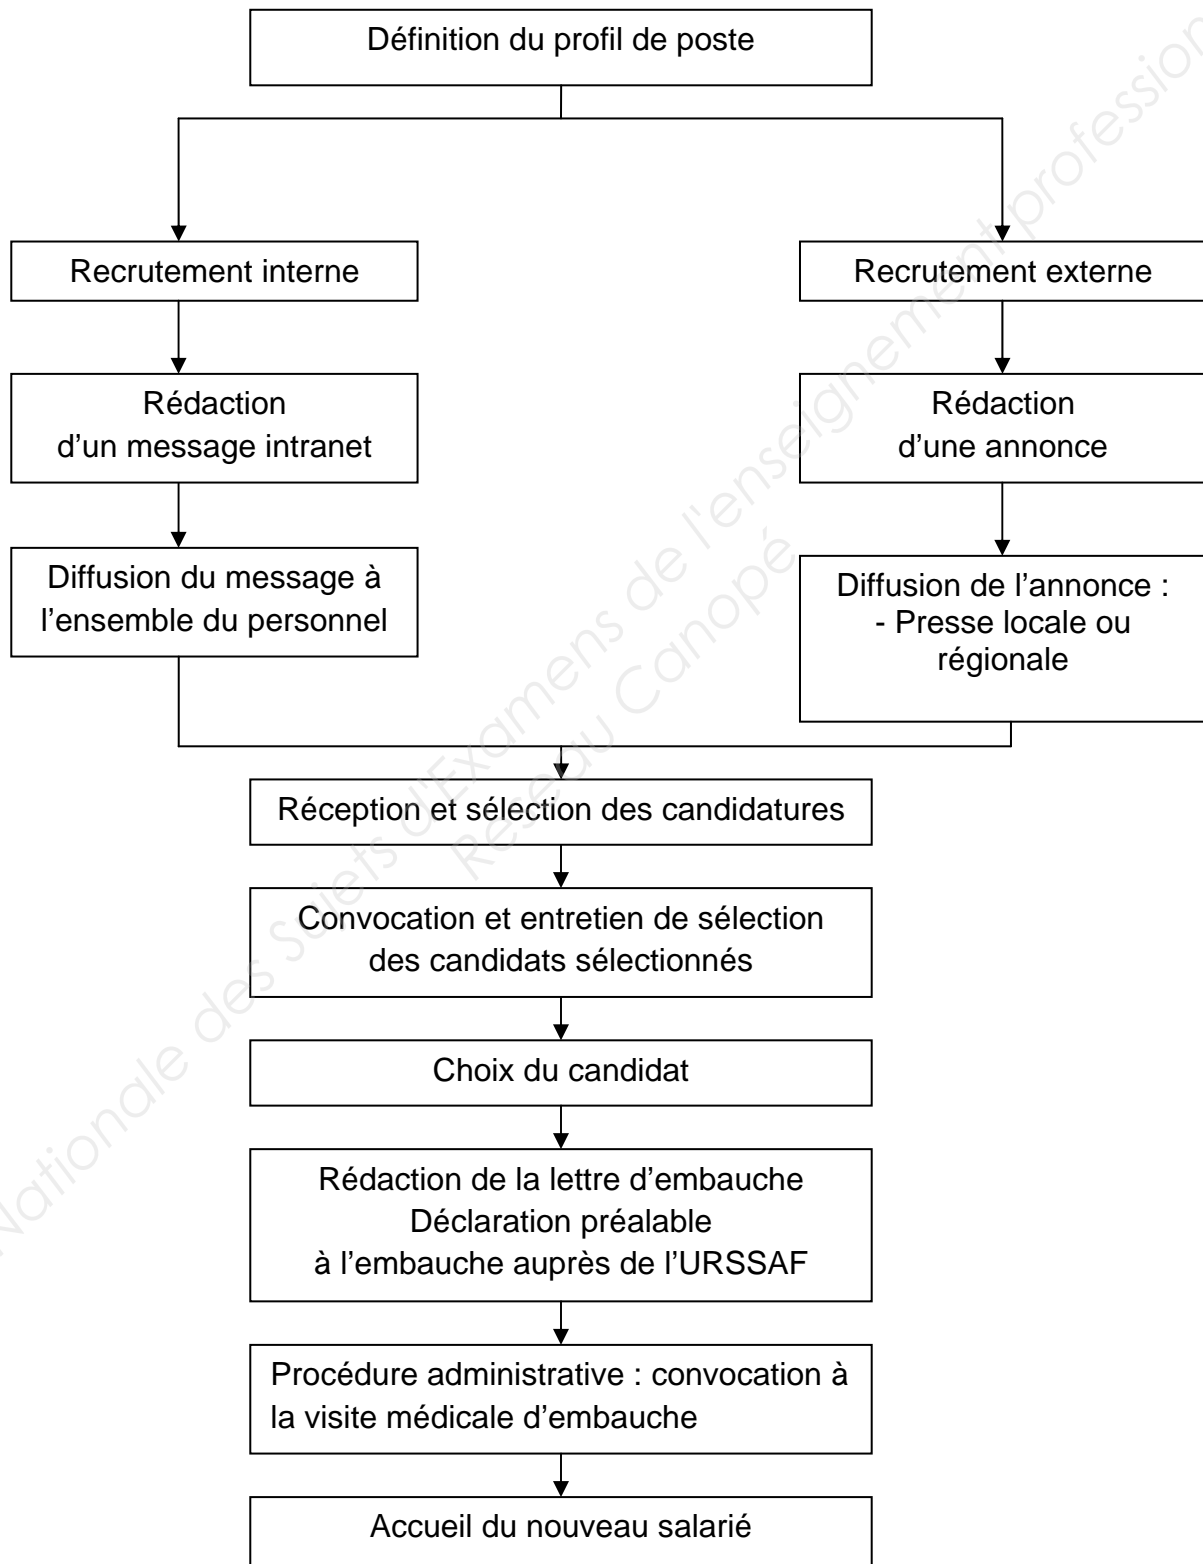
Définition du profil de poste

Recrutement interne

Recrutement externe

Rédaction d'un message intranet

Rédaction d'une annonce

Diffusion du message à l'ensemble du personnel

Diffusion de l'annonce :
- Presse locale ou régionale

Réception et sélection des candidatures

Convocation et entretien de sélection des candidats sélectionnés

Choix du candidat

Rédaction de la lettre d'embauche
Déclaration préalable à l'embauche auprès de l'URSSAF

Procédure administrative : convocation à la visite médicale d'embauche

Accueil du nouveau salarié

Base Nationale des Sujets d'Examens de l'enseignement professionnel
Réseau Canopé